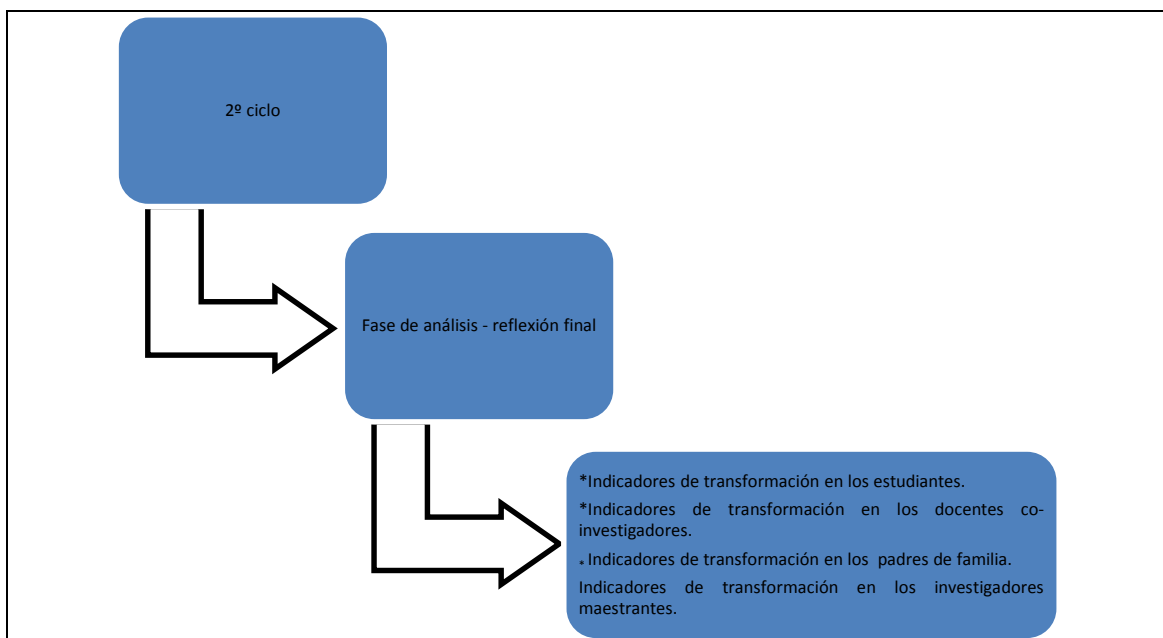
2º ciclo

Fase de análisis - reflexión final

*Indicadores de transformación en los estudiantes.

*Indicadores de transformación en los docentes co-investigadores.

* Indicadores de transformación en los padres de familia.

Indicadores de transformación en los investigadores maestrantes.